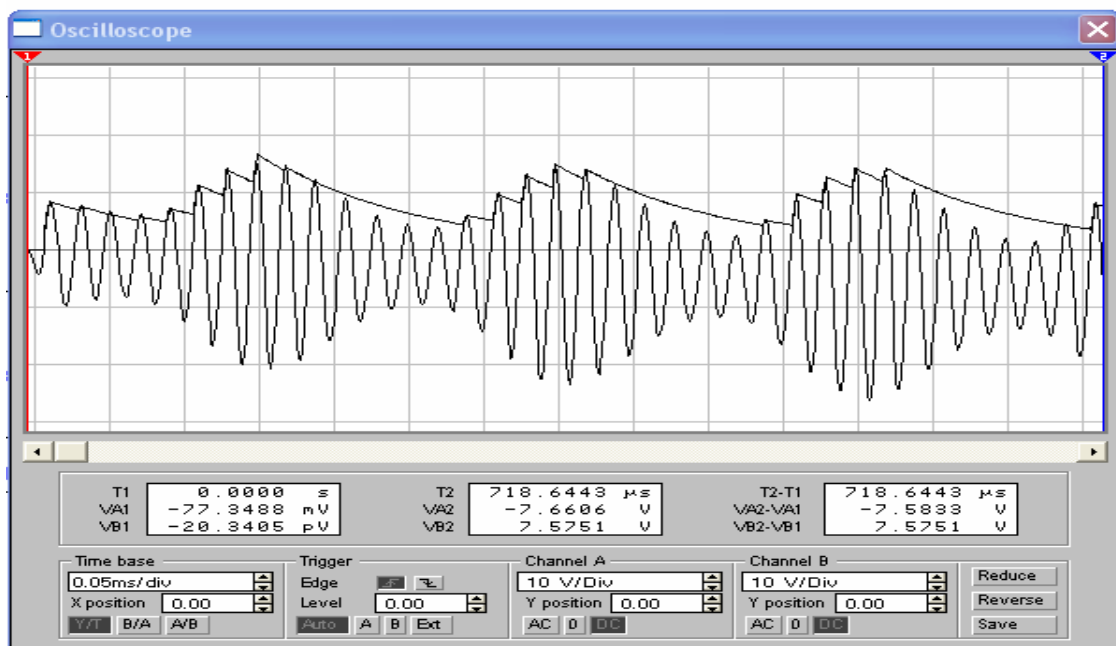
Oscilloscope

| T1 | 0.0000 s | T2 | 718.6443 μs | T2-T1 | 718.6443 μs |
|---|---|---|---|---|---|
| VA1 | -77.3488 mV | VA2 | -7.6606 V | VA2-VA1 | -7.5833 V |
| VB1 | -20.3405 pV | VB2 | 7.5751 V | VB2-VB1 | 7.5751 V |

Time base
0.05ms/div
X position 0.00
Y/T B/A A/B

Trigger
Edge
Level 0.00
Auto A B Ext

Channel A
10 V/Div
Y position 0.00
AC 0 DC

Channel B
10 V/Div
Y position 0.00
AC 0 DC

Reduce
Reverse
Save